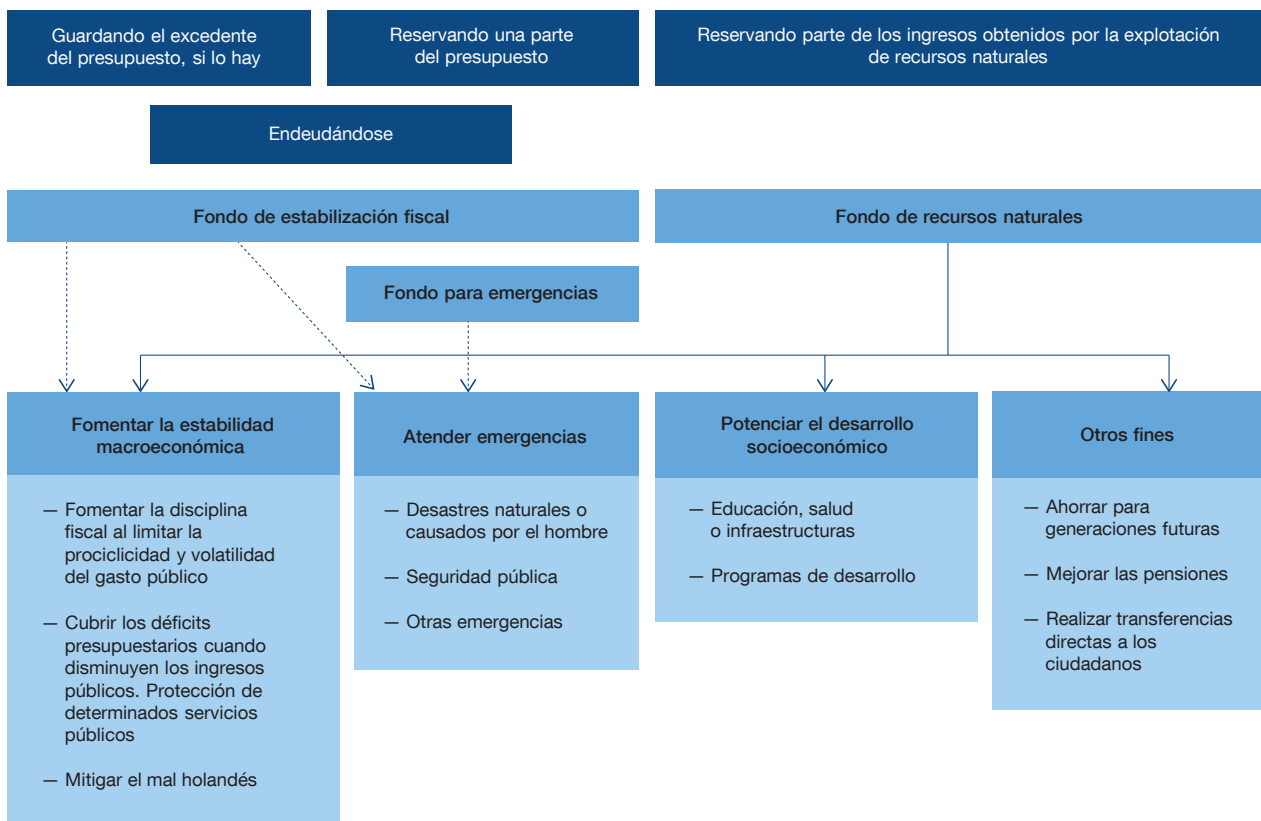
Guardando el excedente del presupuesto, si lo hay

Reservando una parte del presupuesto

Reservando parte de los ingresos obtenidos por la explotación de recursos naturales

Endeudándose

Fondo de estabilización fiscal

Fondo de recursos naturales

Fondo para emergencias

Fomentar la estabilidad macroeconómica

— Fomentar la disciplina fiscal al limitar la prociclicidad y volatilidad del gasto público

— Cubrir los déficits presupuestarios cuando disminuyen los ingresos públicos. Protección de determinados servicios públicos

— Mitigar el mal holandés

Atender emergencias

— Desastres naturales o causados por el hombre

— Seguridad pública

— Otras emergencias

Potenciar el desarrollo socioeconómico

— Educación, salud o infraestructuras

— Programas de desarrollo

Otros fines

— Ahorrar para generaciones futuras

— Mejorar las pensiones

— Realizar transferencias directas a los ciudadanos